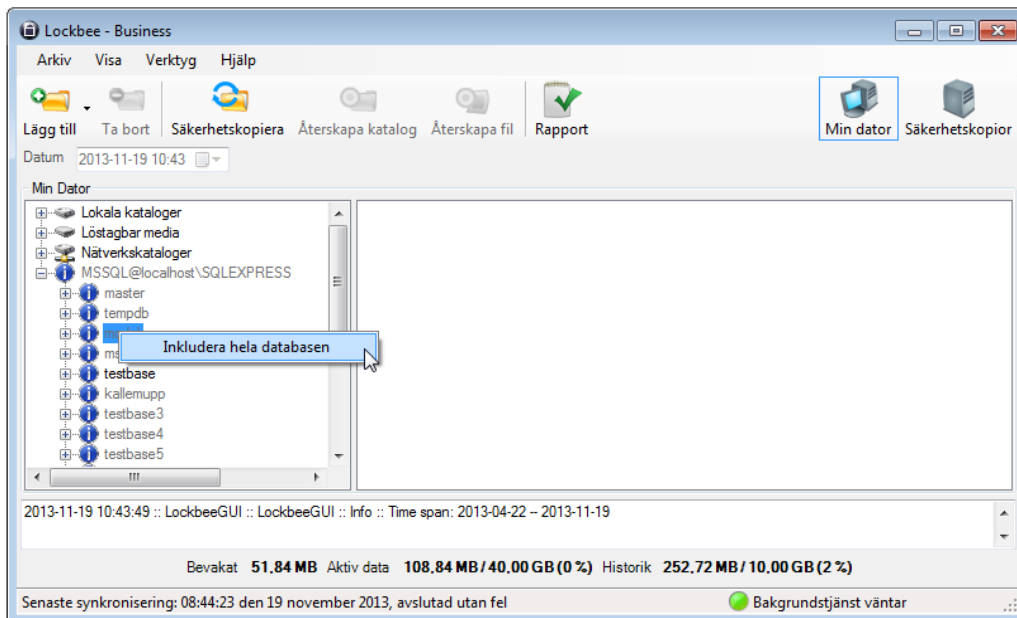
Lockbee - Business

Arkiv Visa Verktyg Hjälp

Lägg till Ta bort Säkerhetskopiera Återskapa katalog Återskapa fil Rapport Min dator Säkerhetskopior

Datum 2013-11-19 10:43

Min Dator

Lokala kataloger
Löstagbar media
Nätverkskataloger
MSSQL@localhost\SQLEXPRESS
master
tempdb
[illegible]
ms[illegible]
testbase
kallemupp
testbase3
testbase4
testbase5

Inkludera hela databasen

2013-11-19 10:43:49 :: LockbeeGUI :: LockbeeGUI :: Info :: Time span: 2013-04-22 -- 2013-11-19

Bevakat 51,84 MB Aktiv data 108,84 MB / 40,00 GB (0 %) Historik 252,72 MB / 10,00 GB (2 %)

Senaste synkronisering: 08:44:23 den 19 november 2013, avslutad utan fel

Bakgrundstjänst väntar